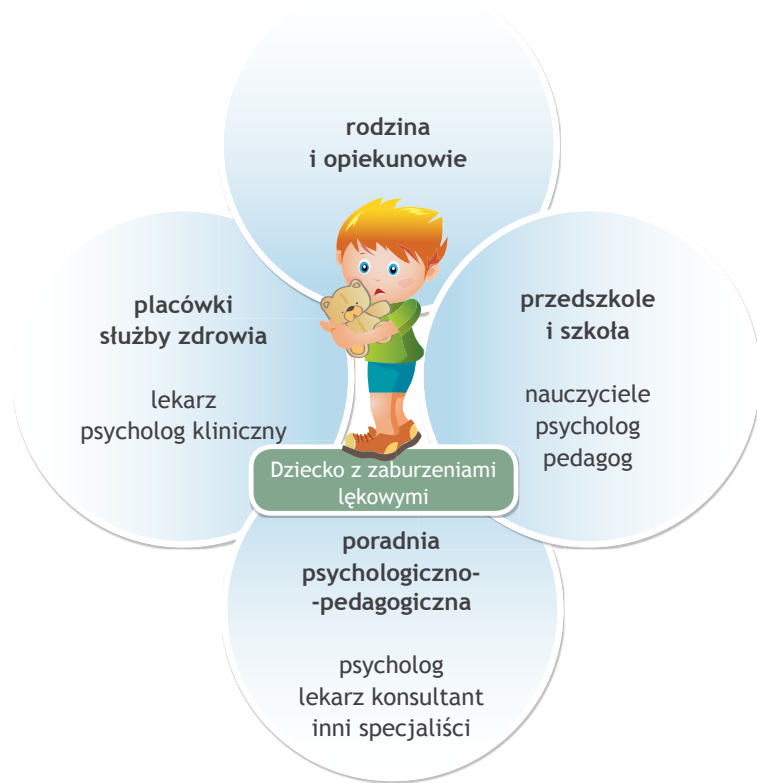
rodzina
i opiekunowie

placówki
służby zdrowia

lekarz
psycholog kliniczny

przedszkole
i szkoła

nauczyciele
psycholog
pedagog

Dziecko z zaburzeniami lękowymi

poradnia
psychologiczno-
-pedagogiczna

psycholog
lekarz konsultant
inni specjaliści